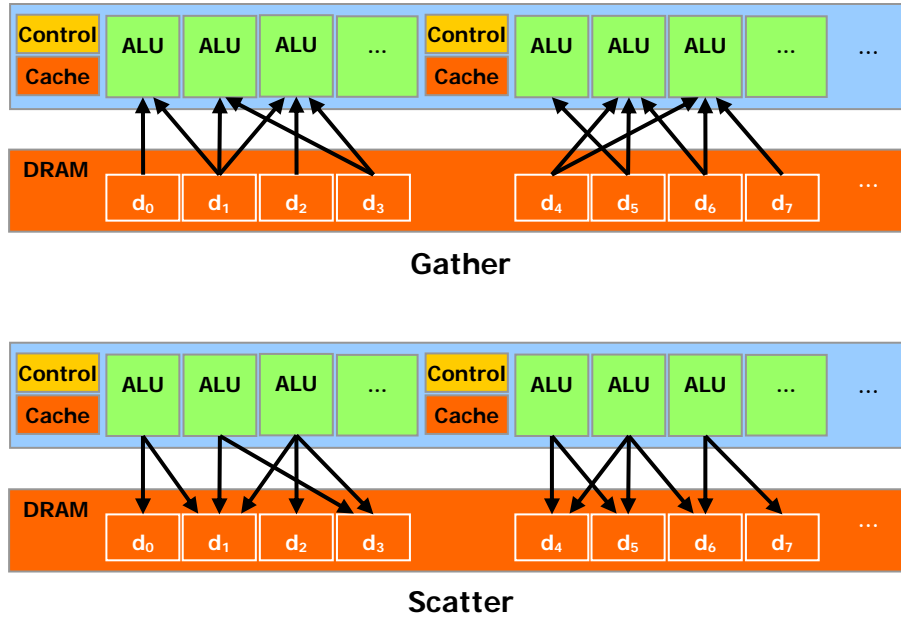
Control
Cache
ALU
ALU
ALU
...
Control
Cache
ALU
ALU
ALU
...
...

DRAM
$d_0$
$d_1$
$d_2$
$d_3$
$d_4$
$d_5$
$d_6$
$d_7$
...

Gather

Control
Cache
ALU
ALU
ALU
...
Control
Cache
ALU
ALU
ALU
...
...

DRAM
$d_0$
$d_1$
$d_2$
$d_3$
$d_4$
$d_5$
$d_6$
$d_7$
...

Scatter